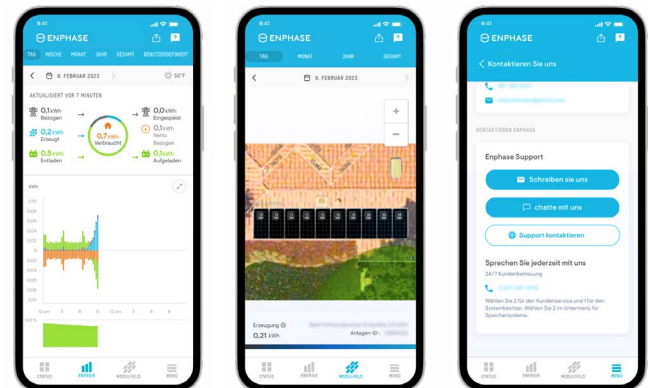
9:41

ENPHASE

TAG WOCHE MONAT JAHR GESAMT BENUTZERDEFINIERT

8. FEBRUAR 2023

50°F

AKTUALISIERT VOR 7 MINUTEN

0,1 kWh Bezogen

0,0 kWh Eingespeist

0,2 kWh Erzeugt

0,7 kWh Verbraucht

0,1 kWh Netto Bezogen

0,5 kWh Entladen

0,1 kWh Aufgeladen

kWh

12 am 3 6 9 12 pm 3 6 9

100 %

STATUS ENERGIE MODULFELD MENÜ

9:41

ENPHASE

TAG MONAT JAHR GESAMT

8. FEBRUAR 2023

+

−

Erzeugung

0,21 kWh

Anlagen-ID: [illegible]

STATUS ENERGIE MODULFELD MENÜ

9:41

ENPHASE

Kontaktieren Sie uns

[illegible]

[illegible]

KONTAKTIEREN ENPHASE

Enphase Support

Schreiben sie uns

chatte mit uns

Support kontaktieren

Sprechen Sie jederzeit mit uns

24/7 Kundenbetreuung

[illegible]

Wählen Sie 2 für den Kundenservice und 1 für den Systembesitzer. Wählen Sie 2 im Untermenü für Speichersysteme.

STATUS ENERGIE MODULFELD MENÜ